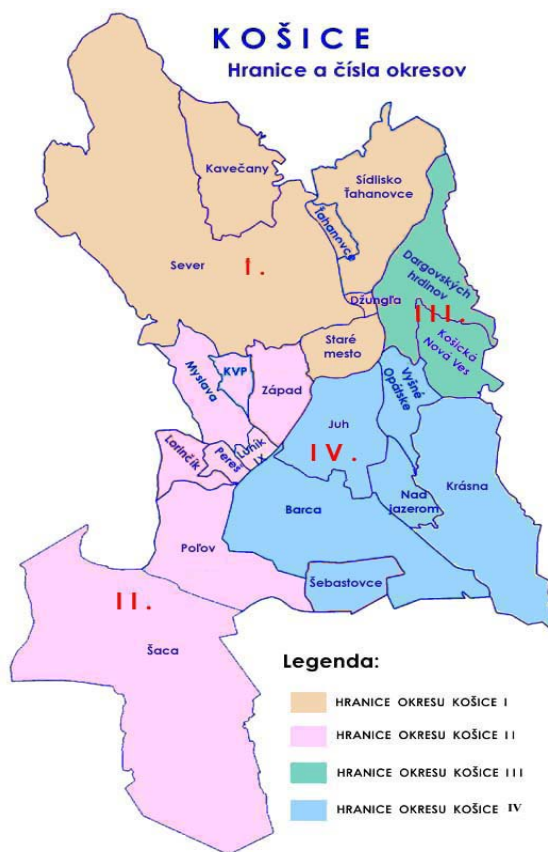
KOŠICE
Hranice a čísla okresov

Kavečany
Sídlisko Ťahanovce
Ťahanovce
Sever
I.
Dargovských hrdinov
Džungľa
III.
Košická Nová Ves
Staré mesto
Myslava
KVP
Západ
Vyšné Opátske
Juh
Lorinčík
Pereš
Luník IX
IV.
Krásna
Barca
Nad jazerom
Poľov
Šebastovce
II.
Šaca

Legenda:
HRANICE OKRESU KOŠICE I
HRANICE OKRESU KOŠICE II
HRANICE OKRESU KOŠICE III
HRANICE OKRESU KOŠICE IV